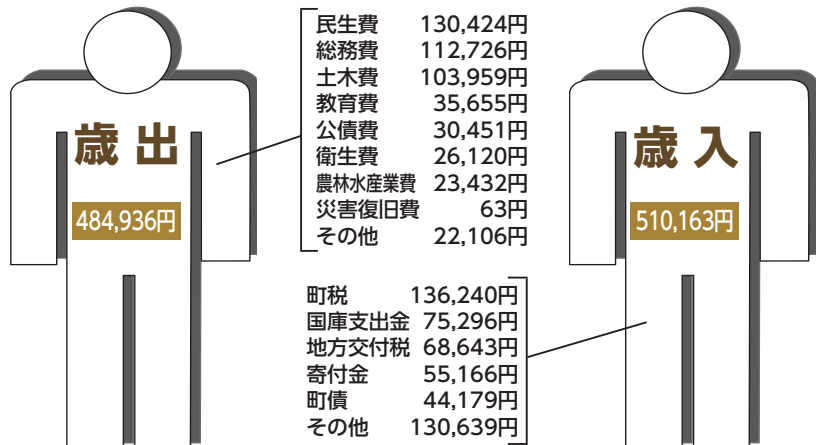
歳出

484,936円

| | |
|---|---|
| 民生費 | 130,424円 |
| 総務費 | 112,726円 |
| 土木費 | 103,959円 |
| 教育費 | 35,655円 |
| 公債費 | 30,451円 |
| 衛生費 | 26,120円 |
| 農林水産業費 | 23,432円 |
| 災害復旧費 | 63円 |
| その他 | 22,106円 |

歳入

510,163円

| | |
|---|---|
| 町税 | 136,240円 |
| 国庫支出金 | 75,296円 |
| 地方交付税 | 68,643円 |
| 寄付金 | 55,166円 |
| 町債 | 44,179円 |
| その他 | 130,639円 |